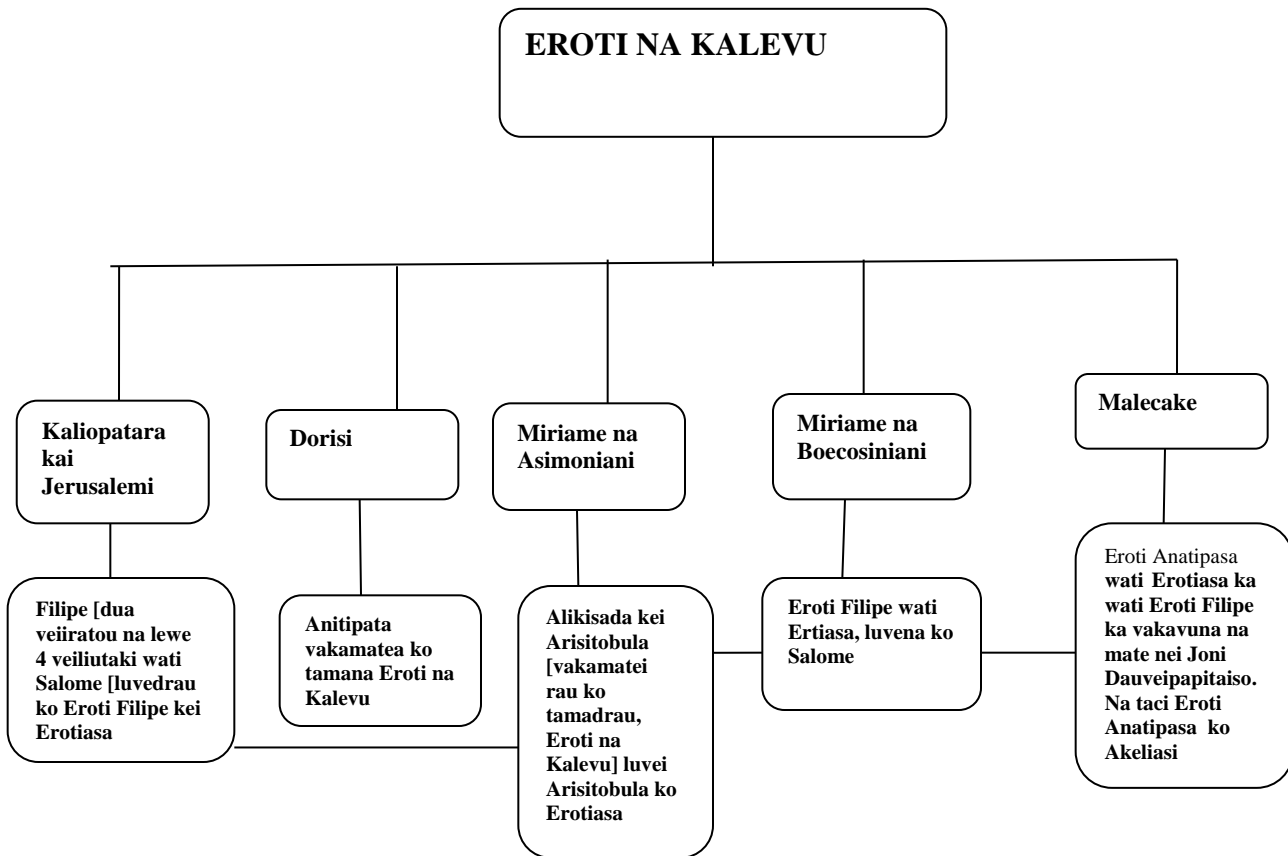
EROTI NA KALEVU

Kaliopatara kai Jerusalemi

Dorisi

Miriame na Asimoniani

Miriame na Boecosiniani

Malecake

Filipe [dua veiiratou na lewe 4 veiliutaki wati Salome [luvedrau ko Eroti Filipe kei Erotiasa

Anitipata vakamatea ko tamana Eroti na Kalevu

Alikisada kei Arisitobula [vakamatei rau ko tamadrau, Eroti na Kalevu] luvei Arisitobula ko Erotiasa

Eroti Filipe wati Ertiasa, luvena ko Salome

Eroti Anatipasa wati Erotiasa ka wati Eroti Filipe ka vakavuna na mate nei Joni Dauveipapitaiso. Na taci Eroti Anatipasa ko Akeliasi